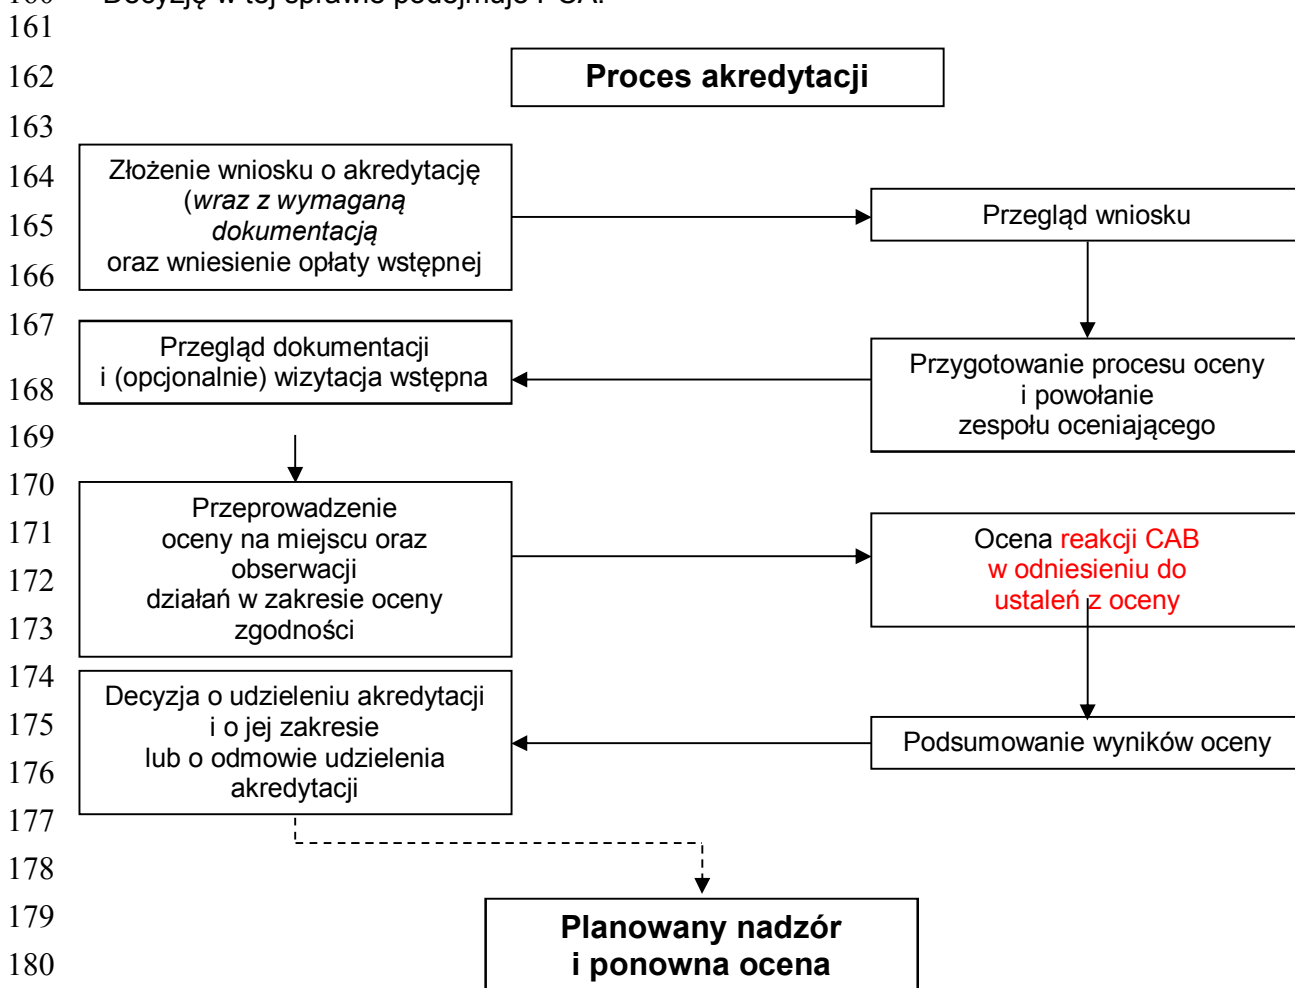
161
162 Proces akredytacji
163
164 Złożenie wniosku o akredytację
165 (*wraz z wymaganą dokumentacją*
166 oraz wniesienie opłaty wstępnej

Przegląd wniosku

167 Przegląd dokumentacji
168 i (opcjonalnie) wizytacja wstępna

Przygotowanie procesu oceny i powołanie zespołu oceniającego

169
170 Przeprowadzenie
171 oceny na miejscu oraz
172 obserwacji
173 działań w zakresie oceny zgodności

Ocena reakcji CAB w odniesieniu do ustaleń z oceny

174 Decyzja o udzieleniu akredytacji
175 i o jej zakresie
176 lub o odmowie udzielenia akredytacji

Podsumowanie wyników oceny

177
178
179 Planowany nadzór
180 i ponowna ocena